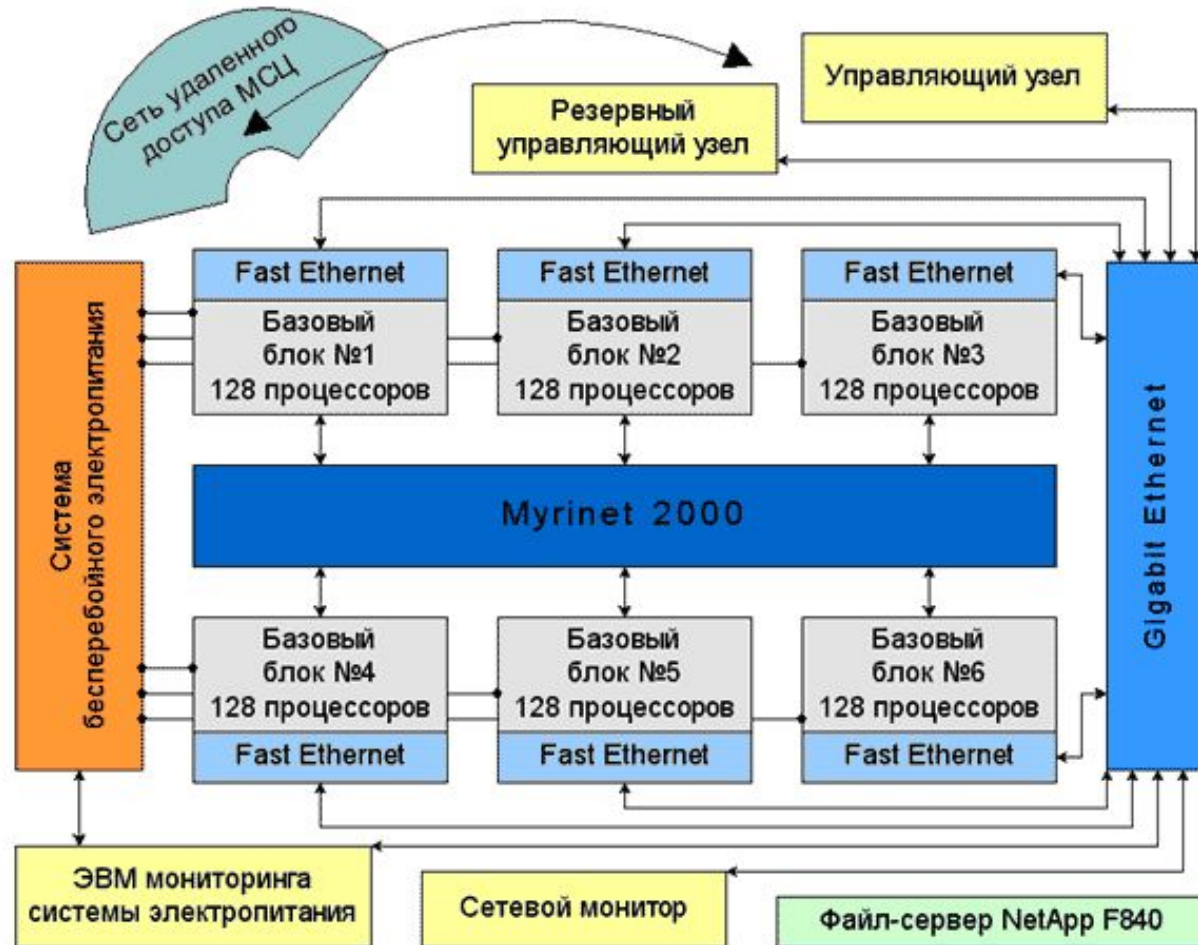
Сеть удаленного доступа МСЦ

Резервный управляющий узел

Управляющий узел

Система бесперебойного электропитания

Fast Ethernet

Базовый блок №1 128 процессоров

Fast Ethernet

Базовый блок №2 128 процессоров

Fast Ethernet

Базовый блок №3 128 процессоров

Myrinet 2000

Базовый блок №4 128 процессоров

Fast Ethernet

Базовый блок №5 128 процессоров

Fast Ethernet

Базовый блок №6 128 процессоров

Fast Ethernet

Gigabit Ethernet

ЭВМ мониторинга системы электропитания

Сетевой монитор

Файл-сервер NetApp F840